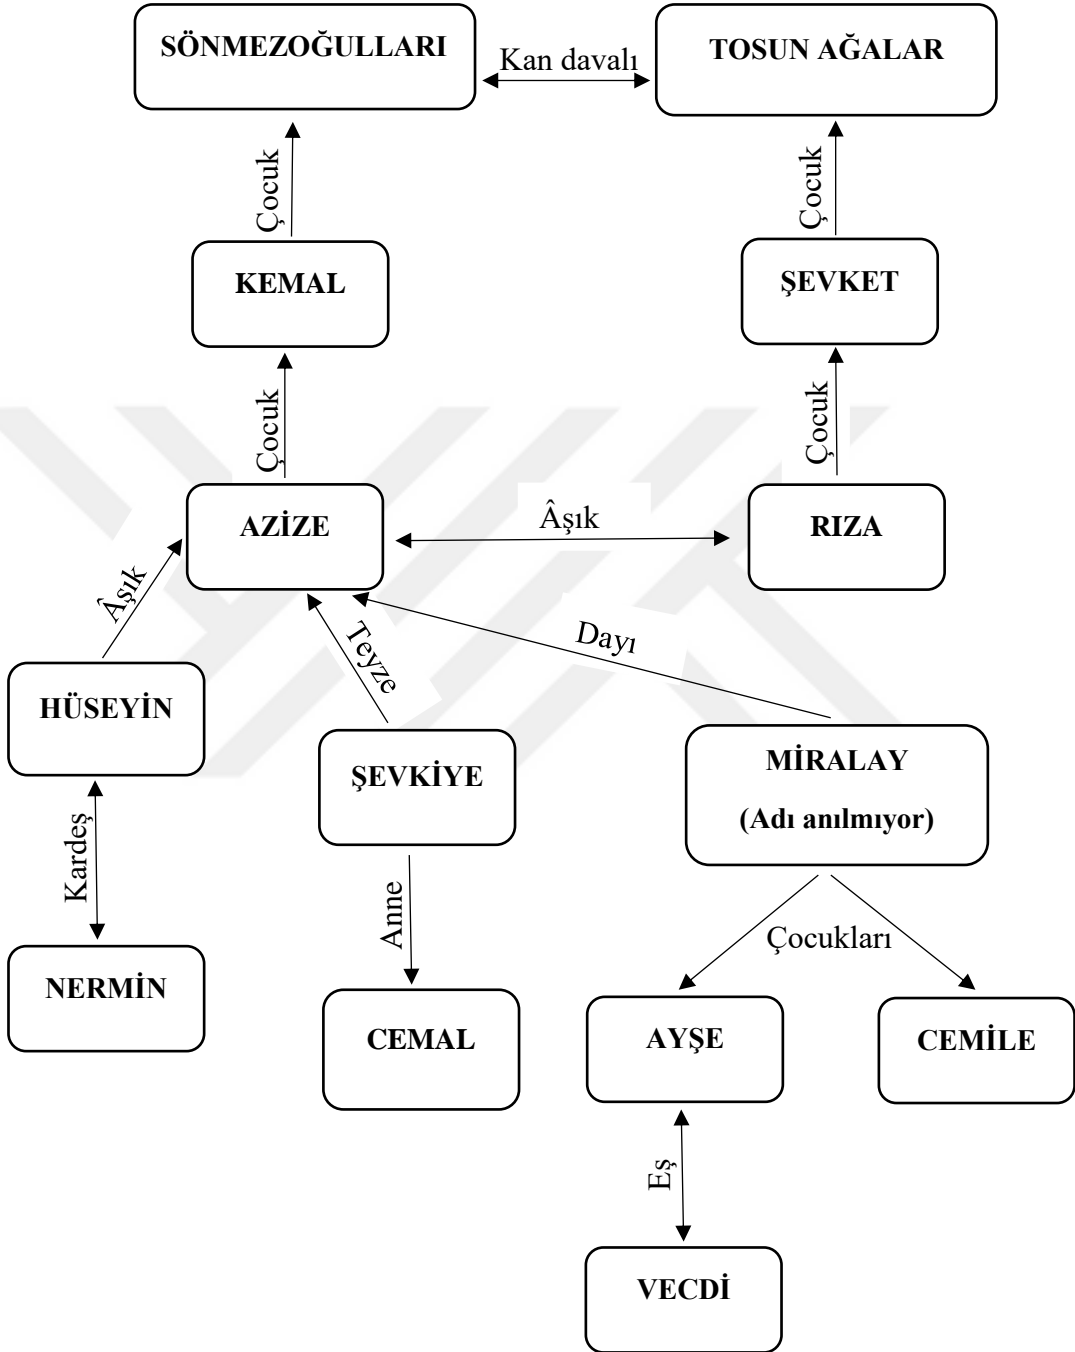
SÖNMEZOĞULLARI

Kan davalı

TOSUN AĞALAR

Çocuk

Çocuk

KEMAL

ŞEVKET

Çocuk

Çocuk

AZİZE

Âşık

RIZA

Âşık

Teyze

Dayı

HÜSEYİN

ŞEVKİYE

MİRALAY

(Adı anılmıyor)

Kardeş

Anne

Çocukları

NERMİN

CEMAL

AYŞE

CEMİLE

Eş

VECDİ